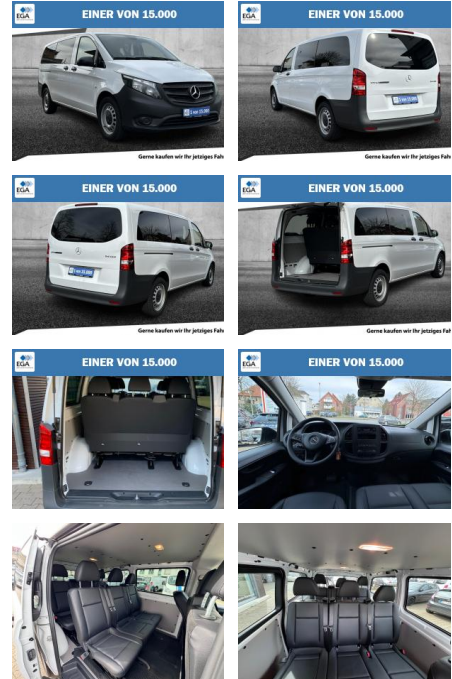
EGA
EINER VON 15.000
Gerne kaufen wir Ihr jetziges Fah

EGA
EINER VON 15.000
Gerne kaufen wir Ihr jetziges Fahr

EGA
EINER VON 15.000
Gerne kaufen wir Ihr jetziges Fah

EGA
EINER VON 15.000
Gerne kaufen wir Ihr jetziges Fahr

EGA
EINER VON 15.000

EGA
EINER VON 15.000